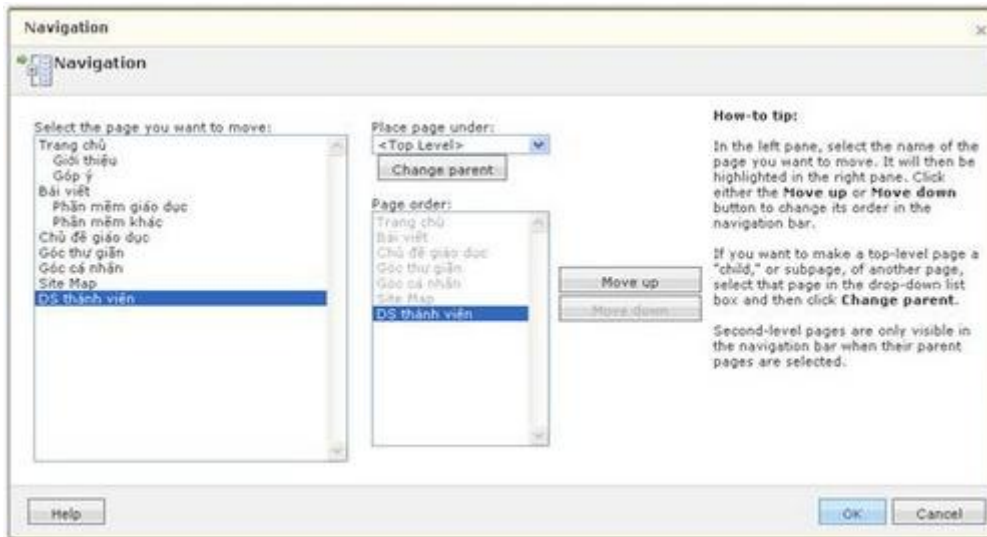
Navigation

Navigation

Select the page you want to move:

Trang chủ
Giới thiệu
Góp ý
Bài viết
Phần mềm giáo dục
Phần mềm khác
Chủ đề giáo dục
Góc thư giãn
Góc cá nhân
Site Map
DS thành viên

Place page under:
<Top Level>
Change parent

Page order:
Trang chủ
Bài viết
Chủ đề giáo dục
Góc thư giãn
Góc cá nhân
Site Map
DS thành viên

Move up
Move down

How-to tip:

In the left pane, select the name of the page you want to move. It will then be highlighted in the right pane. Click either the **Move up** or **Move down** button to change its order in the navigation bar.

If you want to make a top-level page a "child," or subpage, of another page, select that page in the drop-down list box and then click **Change parent**.

Second-level pages are only visible in the navigation bar when their parent pages are selected.

Help

OK
Cancel